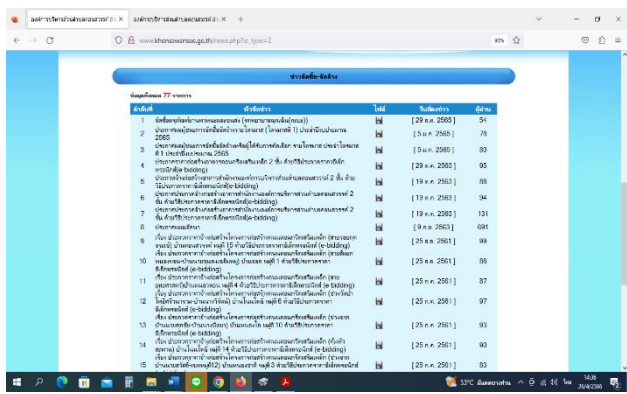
องค์การบริหารส่วนตำบลคลองสวรรค์ ×
องค์การบริหารส่วนตำบลคลองสวรรค์ ×
www.khlongsawan.go.th/news.php?ic_type=2
90%

ข่าวจัดซื้อ-จัดจ้าง

ข้อมูลทั้งหมด 77 รายการ

| ลำดับที่ | หัวข้อข่าว | ไฟล์ | วันที่ลงข่าว | ผู้อ่าน |
|---|---|---|---|---|
| 1 | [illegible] | | [ 29 ธ.ค. 2565 ] | 54 |
| 2 | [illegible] 2565 | | [ 5 ม.ค. 2565 ] | 78 |
| 3 | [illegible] 2565 | | [ 5 ม.ค. 2565 ] | 80 |
| 4 | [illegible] (e-bidding) | | [ 29 ธ.ค. 2565 ] | 95 |
| 5 | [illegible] (e-bidding) | | [ 19 ธ.ค. 2565 ] | 88 |
| 6 | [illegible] (e-bidding) | | [ 19 ธ.ค. 2565 ] | 94 |
| 7 | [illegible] (e-bidding) | | [ 19 ธ.ค. 2565 ] | 131 |
| 8 | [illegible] | | [ 9 ธ.ค. 2563 ] | 691 |
| 9 | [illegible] (e-bidding) | | [ 25 ต.ค. 2561 ] | 99 |
| 10 | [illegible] (e-bidding) | | [ 25 ต.ค. 2561 ] | 88 |
| 11 | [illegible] (e-bidding) | | [ 25 ต.ค. 2561 ] | 97 |
| 12 | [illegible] (e-bidding) | | [ 25 ต.ค. 2561 ] | 87 |
| 13 | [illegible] (e-bidding) | | [ 25 ต.ค. 2561 ] | 90 |
| 14 | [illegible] (e-bidding) | | [ 25 ต.ค. 2561 ] | 93 |
| 15 | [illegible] | | [ 25 ต.ค. 2561 ] | 83 |

33°C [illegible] 14:36 20/4/2566